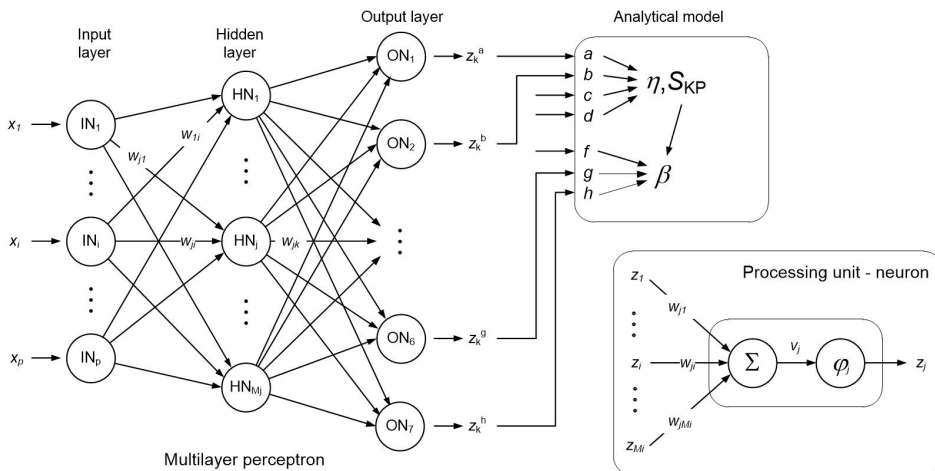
Input layer

Hidden layer

Output layer

Analytical model

$x_1$

$x_i$

$x_p$

$IN_1$

$IN_i$

$IN_p$

$w_{1i}$

$w_{j1}$

$w_{ji}$

$HN_1$

$HN_j$

$HN_{Mj}$

$w_{jk}$

$ON_1$

$ON_2$

$ON_6$

$ON_7$

$z_k^a$

$z_k^b$

$z_k^g$

$z_k^h$

$a$
$b$
$c$
$d$

$\eta, S_{KP}$

$f$
$g$
$h$

$\beta$

Processing unit - neuron

$z_1$

$w_{j1}$

$z_i$

$w_{ji}$

$z_{Mi}$

$w_{jMi}$

$\Sigma$

$v_j$

$\varphi_j$

$z_j$

Multilayer perceptron